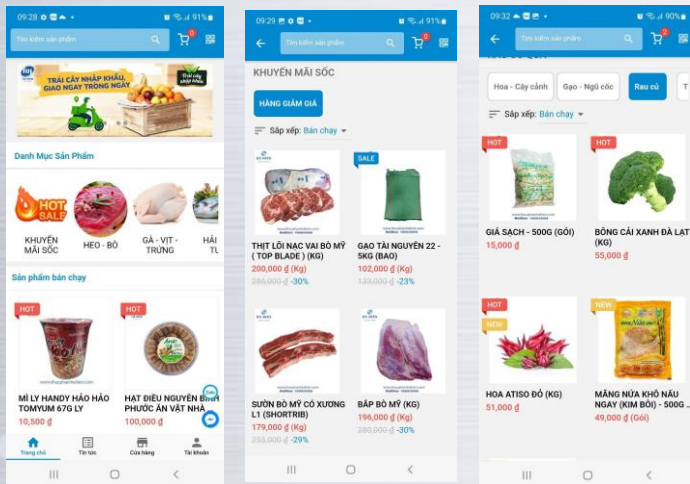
09:28 91%

Tìm kiếm sản phẩm

0

TRÁI CÂY NHẬP KHẨU, GIAO NGAY TRONG NGÀY

Trái cây nhập khẩu

Danh Mục Sản Phẩm

HOT SALE

KHUYẾN MÃI SỐC

HEO - BÒ

GÀ - VỊT - TRỨNG

HẢI TI

Sản phẩm bán chạy

HOT

MÌ LY HANDY HẢO HẢO TOMYUM 67G LY

10,500 ₫

HOT

HẠT ĐIỀU NGUYÊN BÌNH PHƯỚC ĂN VẶT NHÀ

100,000 ₫

Trang chủ

Tin tức

Cửa hàng

Tài khoản

09:29 91%

Tìm kiếm sản phẩm

0

KHUYẾN MÃI SỐC

HÀNG GIẢM GIÁ

Sắp xếp: Bán chạy

THỊT LÕI NẠC VAI BÒ MỸ ( TOP BLADE ) (KG)

200,000 ₫ (KG)

266,000 ₫ -30%

SALE

GẠO TÀI NGUYÊN 22 - 5KG (BAO)

102,000 ₫ (KG)

133,000 ₫ -23%

SƯỜN BÒ MỸ CÓ XƯƠNG L1 (SHORTRIB)

179,000 ₫ (KG)

250,000 ₫ -29%

BẮP BÒ MỸ (KG)

196,000 ₫ (KG)

280,000 ₫ -30%

09:32 90%

Tìm kiếm sản phẩm

2

Hoa - Cây cảnh

Gạo - Ngũ cốc

Rau củ

T

Sắp xếp: Bán chạy

HOT

GIÁ SẠCH - 500G (GÓI)

15,000 ₫

HOT

BÔNG CẢI XANH ĐÀ LẠT (KG)

55,000 ₫

HOT

NEW

HOA ATISO ĐỎ (KG)

51,000 ₫

NEW

MĂNG NỨA KHÔ NẤU NGAY (KIM BÔI) - 500G

49,000 ₫ (Gói)